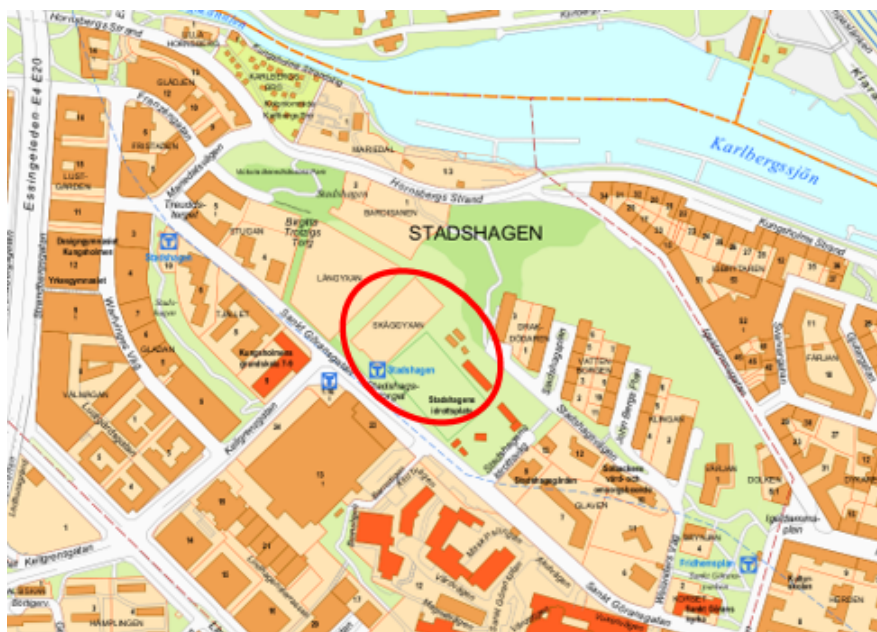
Karlbergssjön

STADSHAGEN

Hornsbergs Strand

Kungsholms Strand

Essingeleden E4 E20

Fridhemsgatan

Mariedal

Bardisanen

Birgitta Trotzigs Torg

Stadshagen

Stadshagen

Stadshagsplan

Stadshagstorget

Sankt Göransgatan

Stadshagens idrottsplats

Sankt Göransgatan

Fridhemsplan

Kellgrensgatan

Kungsholmens gymnasium

Designgymnasiet Kungsholmen

Yrkesgymnasiet

Stadshagsvägen

Wivalliusgatan

Kellgrensgatan

Gladjen

Fristaden

Lustgården

Studan

Långvian

Skärgyxan

Drakbodaren

Vattenborgen

Klingan

Glaven

Sarlaen

Dolken

Farjan

Tjället

Gladan

Valnagan

Hamplingen

Mariedalsvägen

Treudden